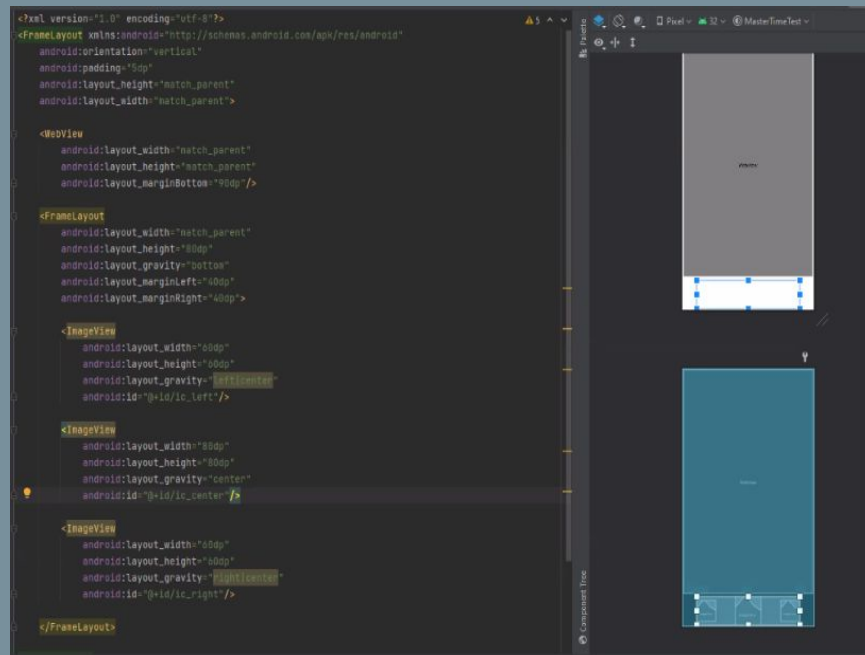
<?xml version="1.0" encoding="utf-8"?>
<FrameLayout xmlns:android="http://schemas.android.com/apk/res/android"
android:orientation="vertical"
android:padding="5dp"
android:layout_height="match_parent"
android:layout_width="match_parent">

<WebView
android:layout_width="match_parent"
android:layout_height="match_parent"
android:layout_marginBottom="90dp"/>

<FrameLayout
android:layout_width="match_parent"
android:layout_height="80dp"
android:layout_gravity="bottom"
android:layout_marginLeft="40dp"
android:layout_marginRight="40dp">

<ImageView
android:layout_width="60dp"
android:layout_height="60dp"
android:layout_gravity="left|center"
android:id="@+id/ic_left"/>

<ImageView
android:layout_width="80dp"
android:layout_height="80dp"
android:layout_gravity="center"
android:id="@+id/ic_center"/>

<ImageView
android:layout_width="60dp"
android:layout_height="60dp"
android:layout_gravity="right|center"
android:id="@+id/ic_right"/>

</FrameLayout>

⚠5 ^ ⌄
Palette
Pixel ⌄ 32 ⌄ MasterTimeTest ⌄
Component Tree
WebView